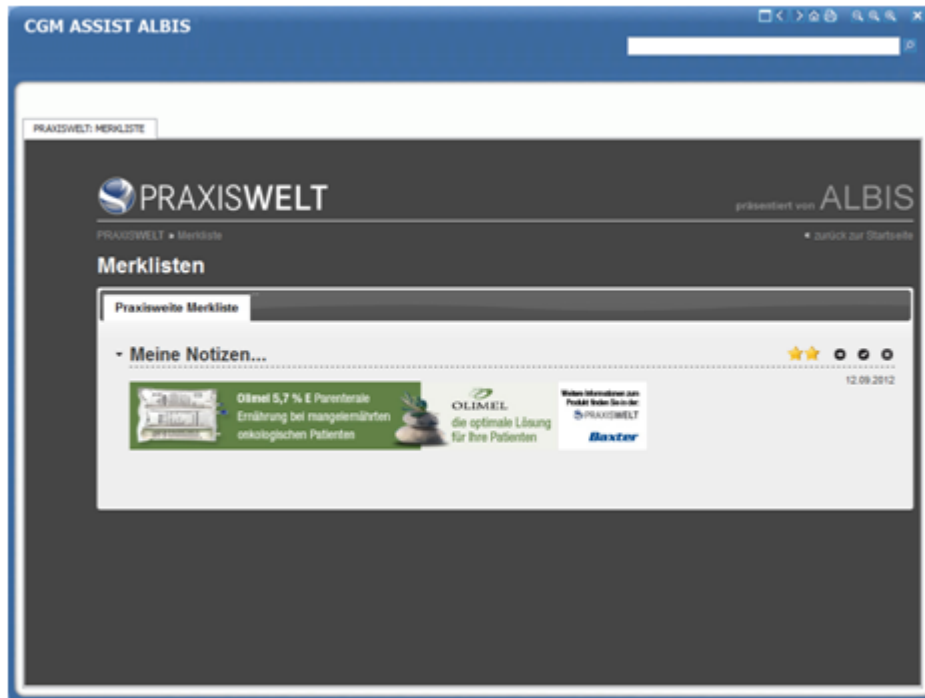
CGM ASSIST ALBIS

PRAXISWELT: MERKLISTE

PRAXISWELT

präsentiert von ALBIS

PRAXISWELT » Merkliste

« zurück zur Startseite

Merklisten

Praxisweite Merkliste

Meine Notizen...

12.09.2012

Olimel 5,7 % E Parenterale Ernährung bei mangelernährten onkologischen Patienten

OLIMEL die optimale Lösung für Ihre Patienten

Weitere Informationen zum Produkt finden Sie in der: PRAXISWELT

Baxter